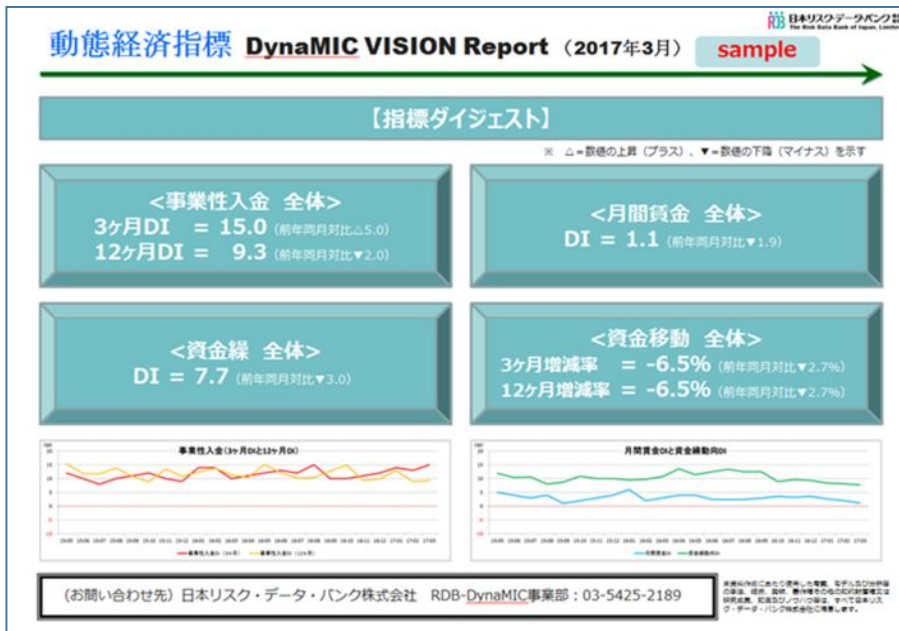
RDB 日本リスク・データ・バンク株式会社
The Risk Data Bank of Japan, Limited

動態経済指標 DynaMIC VISION Report （2017年3月） sample

【指標ダイジェスト】

※ △＝数値の上昇（プラス）、▼＝数値の下降（マイナス）を示す

<事業性入金 全体>
3ヶ月DI ＝ 15.0 (前年同月対比△5.0)
12ヶ月DI ＝ 9.3 (前年同月対比▼2.0)

<月間賃金 全体>
DI ＝ 1.1 (前年同月対比▼1.9)

<資金繰 全体>
DI ＝ 7.7 (前年同月対比▼3.0)

<資金移動 全体>
3ヶ月増減率 ＝ -6.5% (前年同月対比▼2.7%)
12ヶ月増減率 ＝ -6.5% (前年同月対比▼2.7%)

事業性入金(3ヶ月DIと12ヶ月DI)

月間賃金DIと資金繰動向DI

(お問い合わせ先) 日本リスク・データ・バンク株式会社 RDB-DynaMIC事業部：03-5425-2189

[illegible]